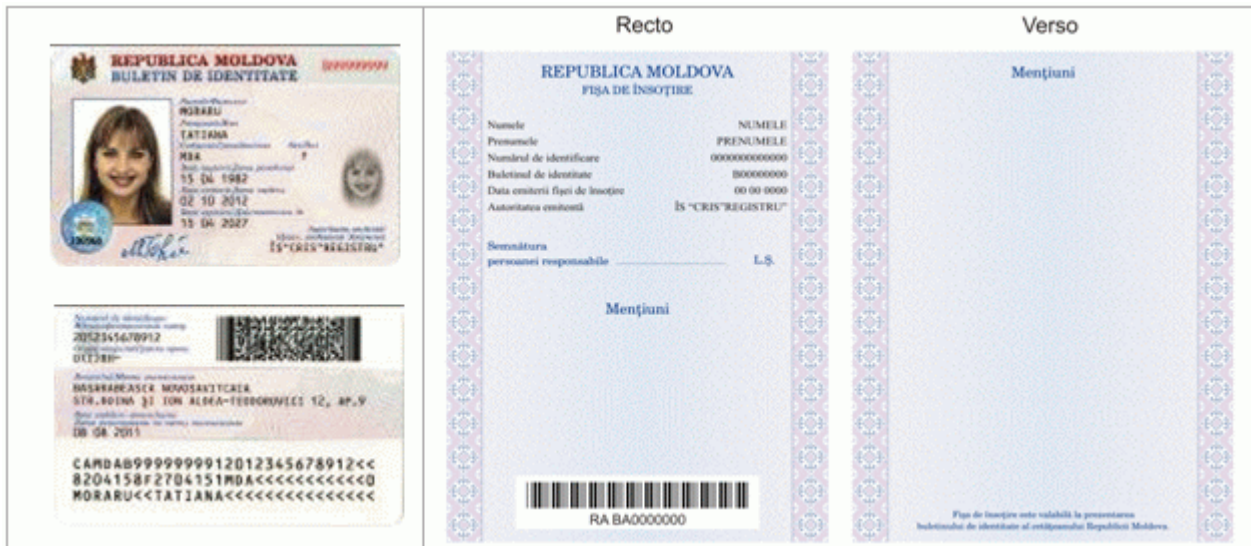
Recto

Verso

REPUBLICA MOLDOVA
BULETIN DE IDENTITATE

MORARU
TATIANA
MDA F
15 04 1982
02 10 2012
15 04 2027
ÎS"CRIS"REGISTRU"

2052345678912
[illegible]

BASARABEASCA NOVOSAVITCAIA
STR.ROINA ŞI ION ALDEA-TEODOROVICI 12, AP.9
08 08 2011

CAMDA0999999912012345678912<<
8204158F2704151MDA<<<<<<<<<<<0
MORARU<<TATIANA<<<<<<<<<<<<<<<

REPUBLICA MOLDOVA
FIŞA DE ÎNSOŢIRE

| | |
|---|---|
| Numele | NUMELE |
| Prenumele | PRENUMELE |
| Numărul de identificare | 0000000000000 |
| Buletinul de identitate | B00000000 |
| Data emiterii fişei de însoţire | 00 00 0000 |
| Autoritatea emitentă | ÎS "CRIS"REGISTRU" |

Semnătura
persoanei responsabile L.Ş.

Menţiuni

RA BA0000000

Menţiuni

Fişa de însoţire este valabilă la prezentarea buletinului de identitate al cetăţeanului Republicii Moldova.